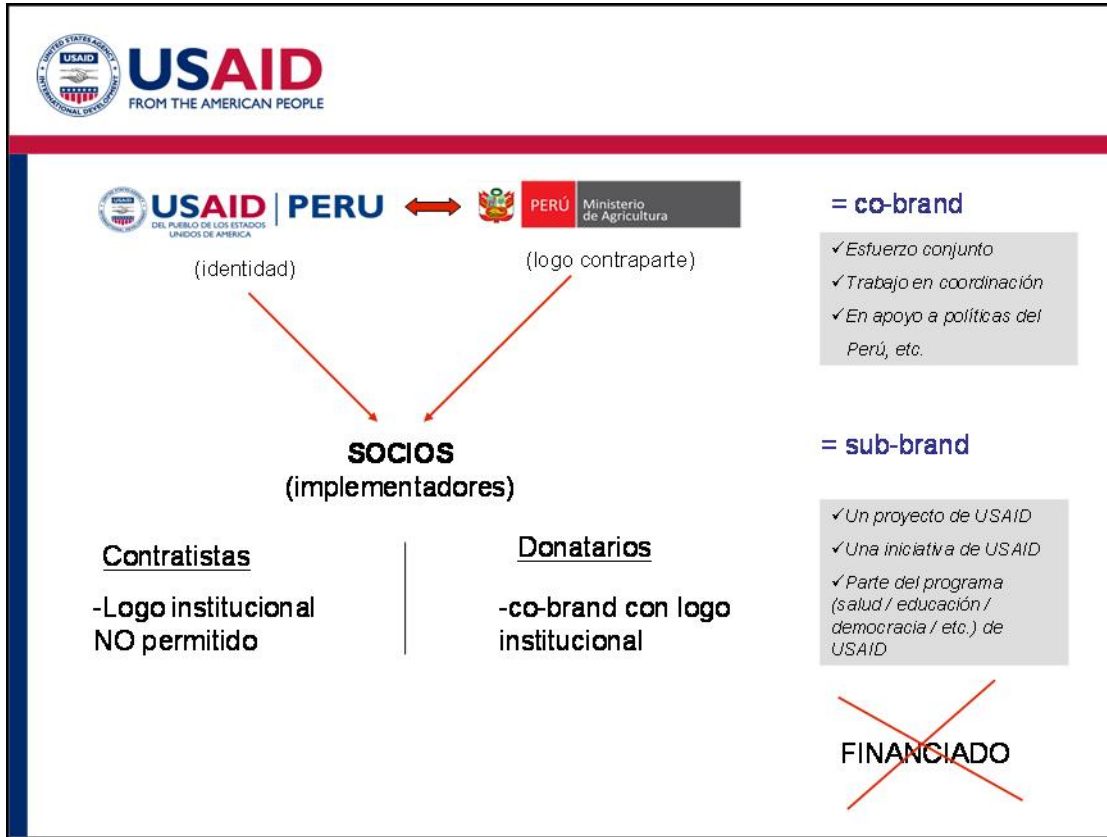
USAID
FROM THE AMERICAN PEOPLE

USAID | PERU
DEL PUEBLO DE LOS ESTADOS UNIDOS DE AMERICA

PERÚ Ministerio de Agricultura

(identidad)

(logo contraparte)

= co-brand

✓Esfuerzo conjunto
✓Trabajo en coordinación
✓En apoyo a políticas del Perú, etc.

SOCIOS
(implementadores)

= sub-brand

✓Un proyecto de USAID
✓Una iniciativa de USAID
✓Parte del programa (salud / educación / democracia / etc.) de USAID

Contratistas

-Logo institucional NO permitido

Donatarios

-co-brand con logo institucional

FINANCIADO